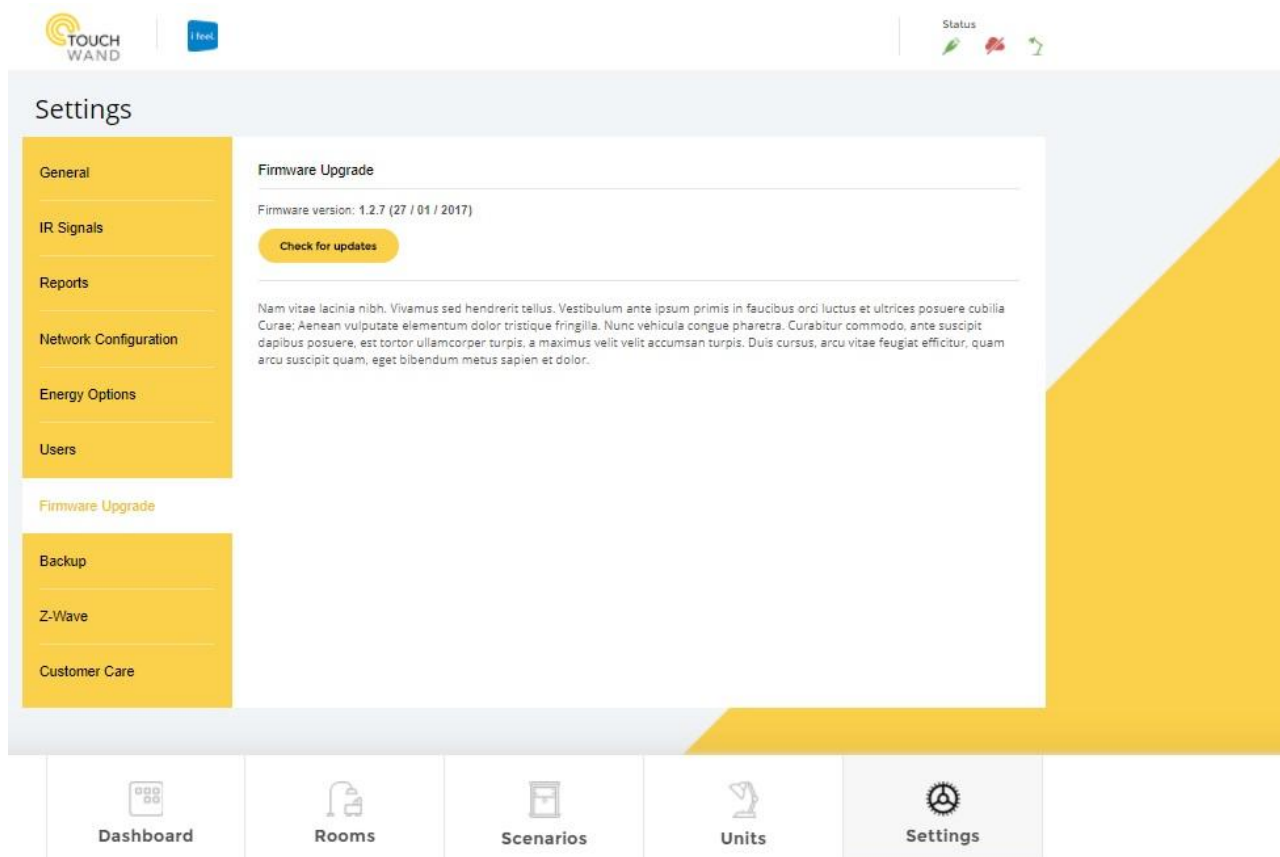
TOUCH WAND

i feel

Status

Settings

General

IR Signals

Reports

Network Configuration

Energy Options

Users

Firmware Upgrade

Backup

Z-Wave

Customer Care

Firmware Upgrade

Firmware version: 1.2.7 (27 / 01 / 2017)

Check for updates

Nam vitae lacinia nibh. Vivamus sed hendrerit tellus. Vestibulum ante ipsum primis in faucibus orci luctus et ultrices posuere cubilia Curae; Aenean vulputate elementum dolor tristique fringilla. Nunc vehicula congue pharetra. Curabitur commodo, ante suscipit dapibus posuere, est tortor ullamcorper turpis, a maximus velit velit accumsan turpis. Duis cursus, arcu vitae feugiat efficitur, quam arcu suscipit quam, eget bibendum metus sapien et dolor.

Dashboard

Rooms

Scenarios

Units

Settings